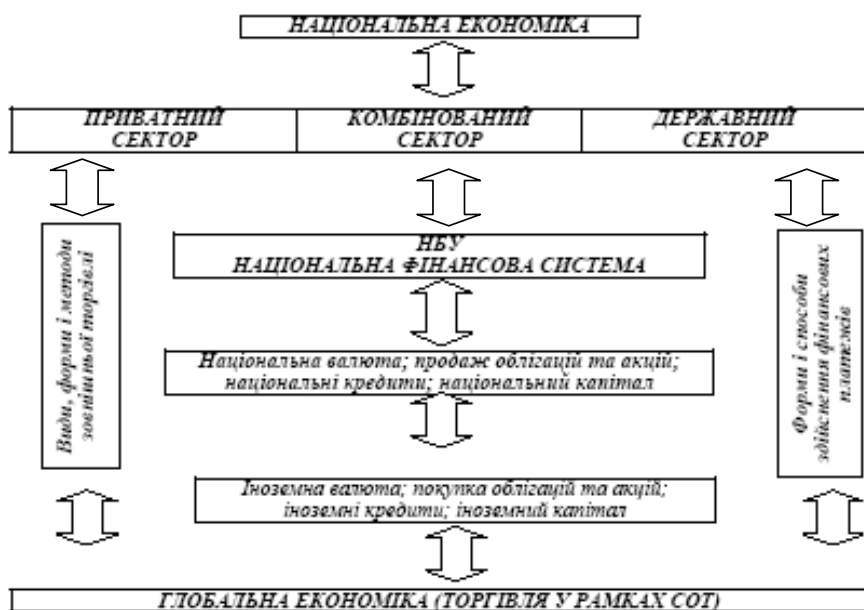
НАЦІОНАЛЬНА ЕКОНОМІКА

ПРИВАТНИЙ СЕКТОР

КОМБІНОВАНИЙ СЕКТОР

ДЕРЖАВНИЙ СЕКТОР

Види, форми і методи зовнішньої торгівлі

НБУ
НАЦІОНАЛЬНА ФІНАНСОВА СИСТЕМА

Форми і способи здійснення фінансових платежів

Національна валюта; продаж облігацій та акцій; національні кредити; національний капітал

Іноземна валюта; покупка облігацій та акцій; іноземні кредити; іноземний капітал

ГЛОБАЛЬНА ЕКОНОМІКА (ТОРГІВЛЯ У РАМКАХ СОТ)